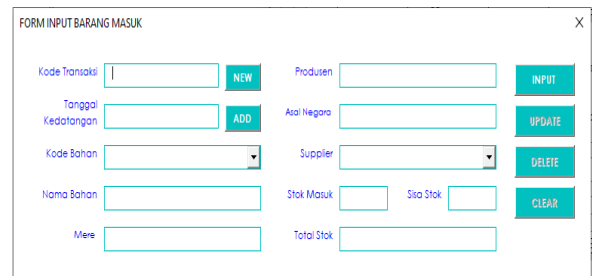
FORM INPUT BARANG MASUK

X

Kode Transaksi

NEW

Produsen

INPUT

Tanggal Kedatangan

ADD

Asal Negara

UPDATE

Kode Bahan

Supplier

DELETE

Nama Bahan

Stok Masuk

Sisa Stok

CLEAR

Mere

Total Stok